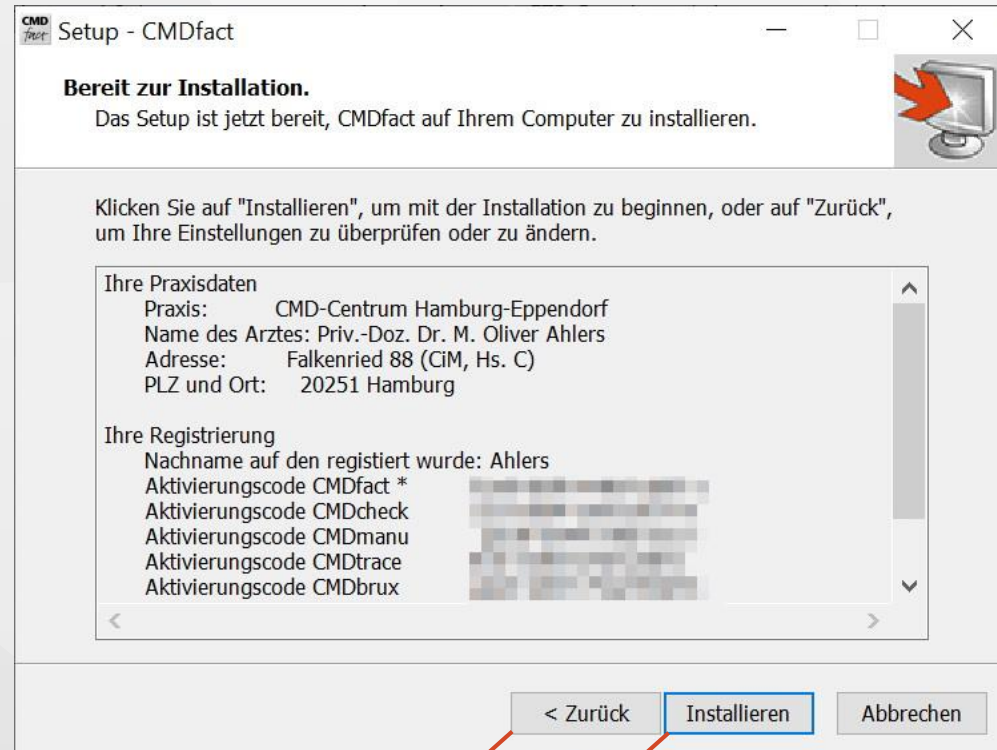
CMD fact Setup - CMDfact

Bereit zur Installation.
Das Setup ist jetzt bereit, CMDfact auf Ihrem Computer zu installieren.

Klicken Sie auf "Installieren", um mit der Installation zu beginnen, oder auf "Zurück", um Ihre Einstellungen zu überprüfen oder zu ändern.

Ihre Praxisdaten
Praxis: CMD-Centrum Hamburg-Eppendorf
Name des Arztes: Priv.-Doz. Dr. M. Oliver Ahlers
Adresse: Falkenried 88 (CiM, Hs. C)
PLZ und Ort: 20251 Hamburg

Ihre Registrierung
Nachname auf den registiert wurde: Ahlers
Aktivierungscode CMDfact * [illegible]
Aktivierungscode CMDcheck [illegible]
Aktivierungscode CMDmanu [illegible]
Aktivierungscode CMDtrace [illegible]
Aktivierungscode CMDbrux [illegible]

< Zurück Installieren Abbrechen